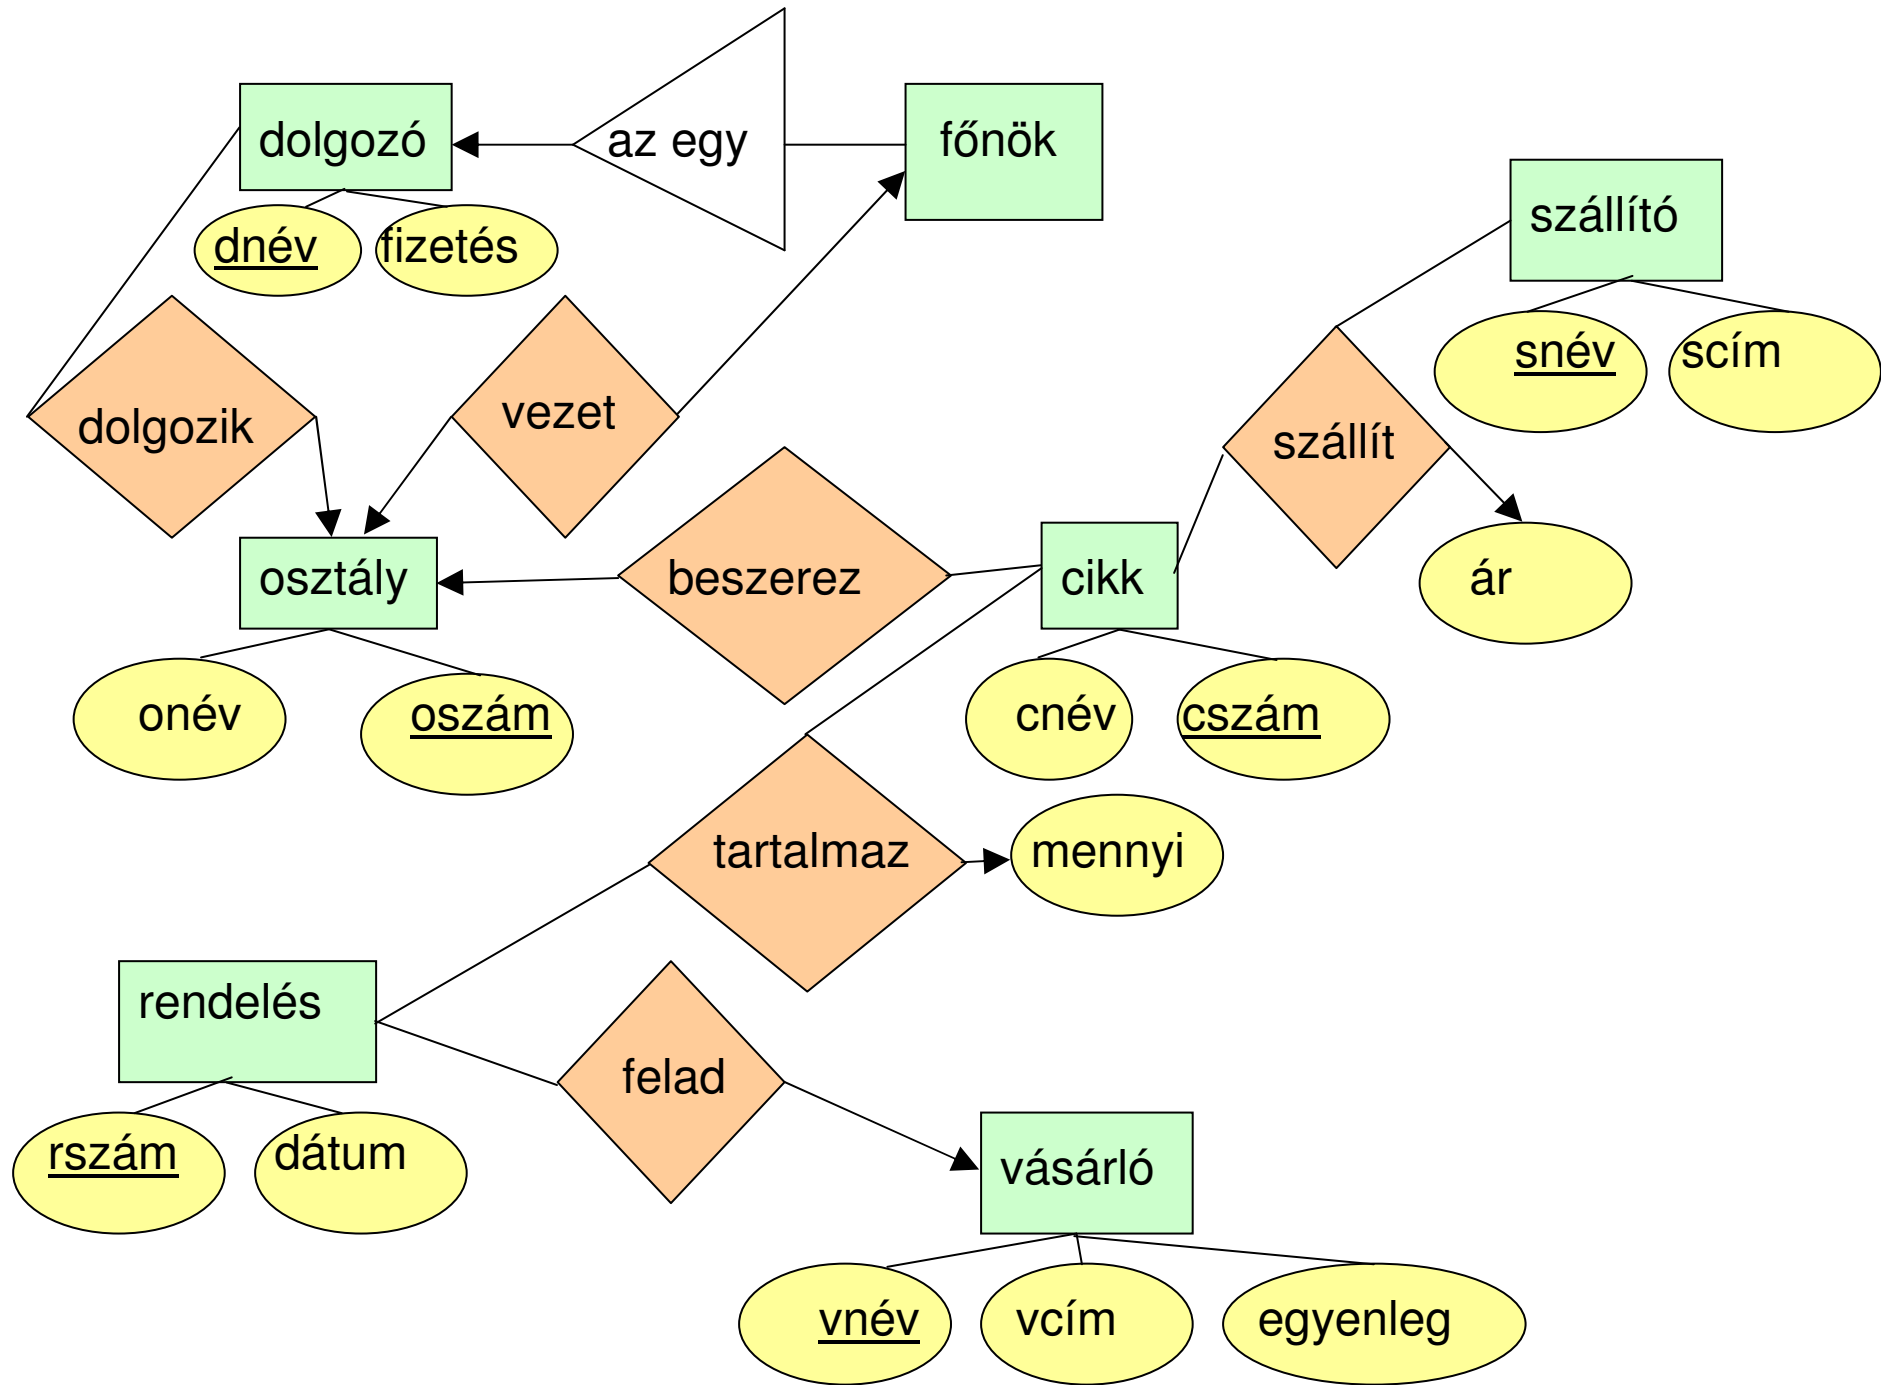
dolgozó

az egy

főnök

dnév

fizetés

szállító

snév

scím

dolgozik

vezet

szállít

beszerez

ár

osztály

cikk

onév

oszám

cnév

cszám

tartalmaz

mennyi

rendelés

felad

rszám

dátum

vásárló

vnév

vcím

egyenleg